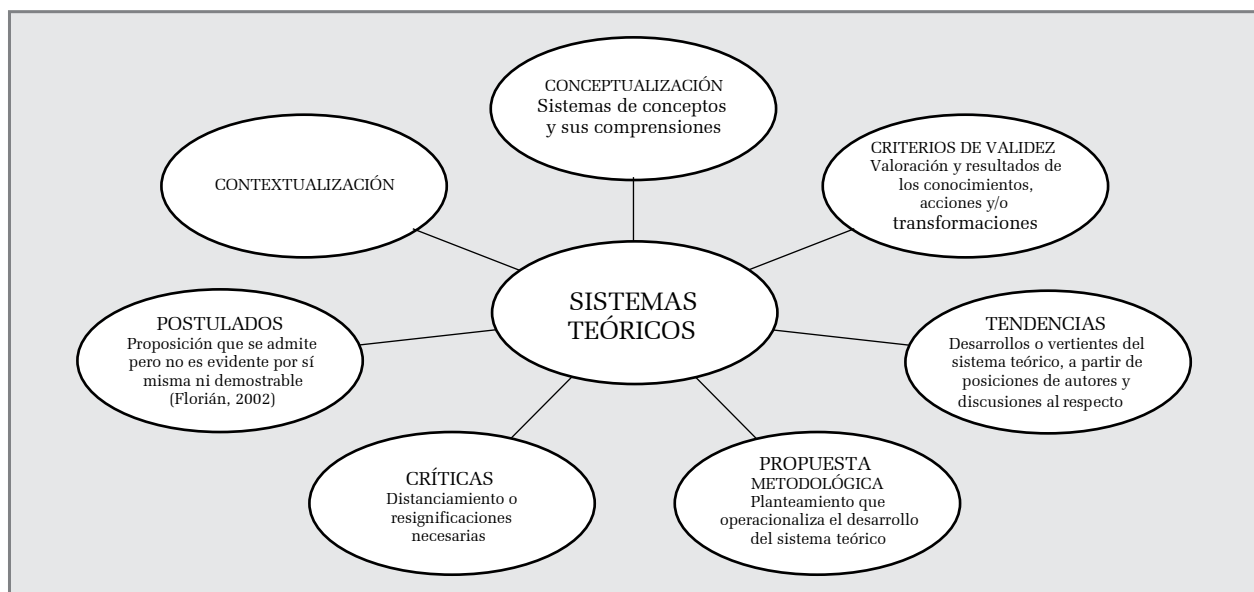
CONCEPTUALIZACIÓN
Sistemas de conceptos y sus comprensiones

CONTEXTUALIZACIÓN

CRITERIOS DE VALIDEZ
Valoración y resultados de los conocimientos, acciones y/o transformaciones

SISTEMAS TEÓRICOS

POSTULADOS
Proposición que se admite pero no es evidente por sí misma ni demostrable (Florián, 2002)

TENDENCIAS
Desarrollos o vertientes del sistema teórico, a partir de posiciones de autores y discusiones al respecto

CRÍTICAS
Distanciamiento o resignificaciones necesarias

PROPUESTA METODOLÓGICA
Planteamiento que operacionaliza el desarrollo del sistema teórico